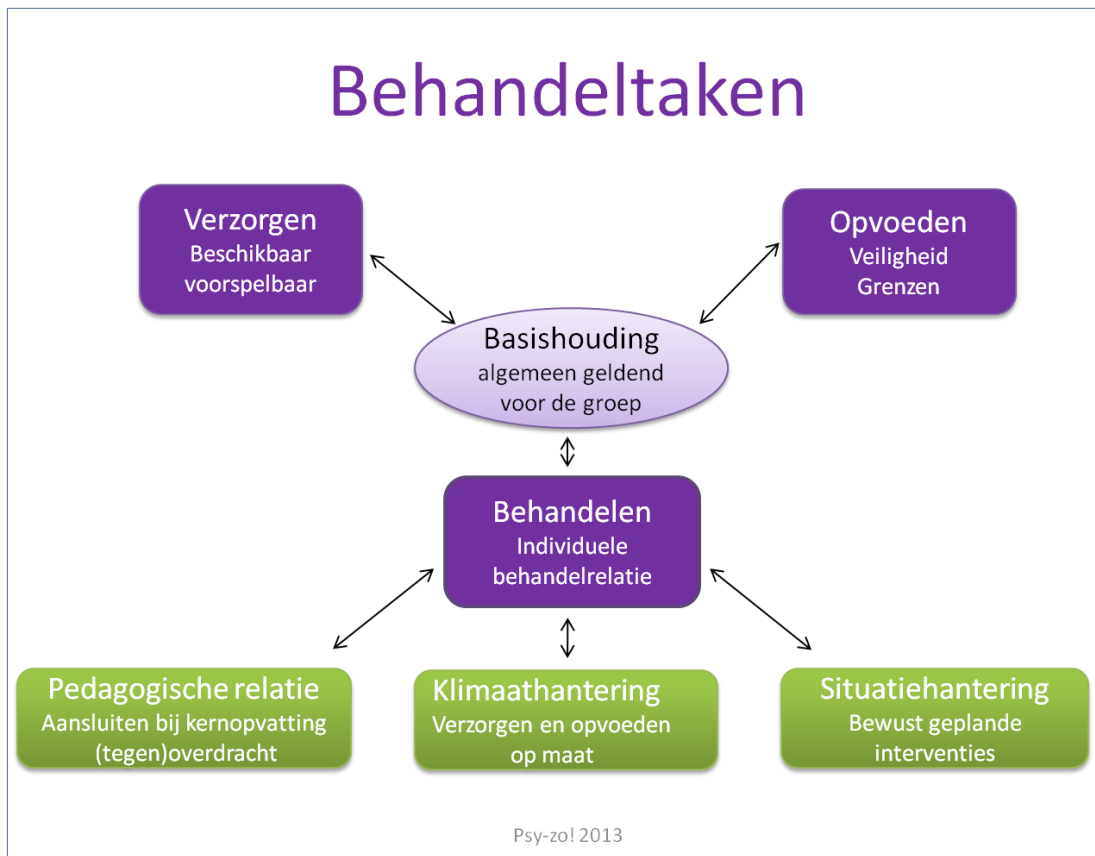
Behandeltaken

Verzorgen
Beschikbaar
voorspelbaar

Opvoeden
Veiligheid
Grenzen

Basishouding
algemeen geldend
voor de groep

Behandelen
Individuele
behandelrelatie

Pedagogische relatie
Aansluiten bij kernopvatting
(tegen)overdracht

Klimaathantering
Verzorgen en opvoeden
op maat

Situatiehantering
Bewust geplande
interventies

Psy-zo! 2013